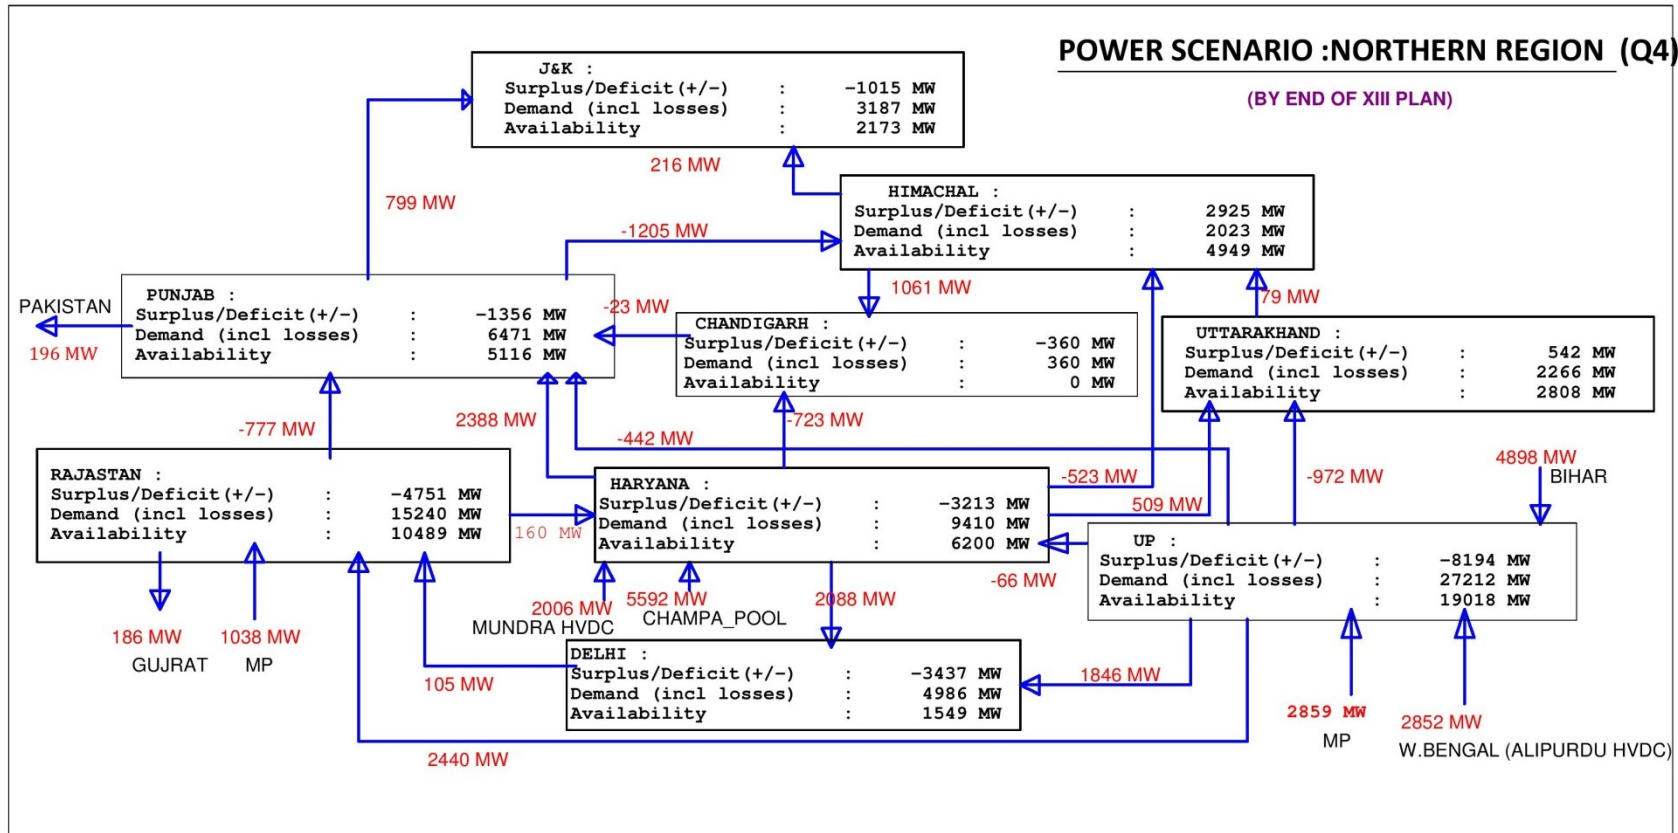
POWER SCENARIO :NORTHERN REGION (Q4)

(BY END OF XIII PLAN)

J&K :
Surplus/Deficit(+/-) : -1015 MW
Demand (incl losses) : 3187 MW
Availability : 2173 MW

216 MW

799 MW

HIMACHAL :
Surplus/Deficit(+/-) : 2925 MW
Demand (incl losses) : 2023 MW
Availability : 4949 MW

-1205 MW

1061 MW

79 MW

PAKISTAN

196 MW

PUNJAB :
Surplus/Deficit(+/-) : -1356 MW
Demand (incl losses) : 6471 MW
Availability : 5116 MW

-23 MW

CHANDIGARH :
Surplus/Deficit(+/-) : -360 MW
Demand (incl losses) : 360 MW
Availability : 0 MW

UTTARAKHAND :
Surplus/Deficit(+/-) : 542 MW
Demand (incl losses) : 2266 MW
Availability : 2808 MW

-777 MW

2388 MW

-723 MW

-442 MW

RAJASTAN :
Surplus/Deficit(+/-) : -4751 MW
Demand (incl losses) : 15240 MW
Availability : 10489 MW

160 MW

HARYANA :
Surplus/Deficit(+/-) : -3213 MW
Demand (incl losses) : 9410 MW
Availability : 6200 MW

-523 MW

509 MW

-972 MW

4898 MW
BIHAR

UP :
Surplus/Deficit(+/-) : -8194 MW
Demand (incl losses) : 27212 MW
Availability : 19018 MW

-66 MW

186 MW
GUJRAT

1038 MW
MP

2006 MW
MUNDRA HVDC

5592 MW
CHAMPA_POOL

2088 MW

105 MW

DELHI :
Surplus/Deficit(+/-) : -3437 MW
Demand (incl losses) : 4986 MW
Availability : 1549 MW

1846 MW

2859 MW
MP

2852 MW
W.BENGAL (ALIPURDU HVDC)

2440 MW